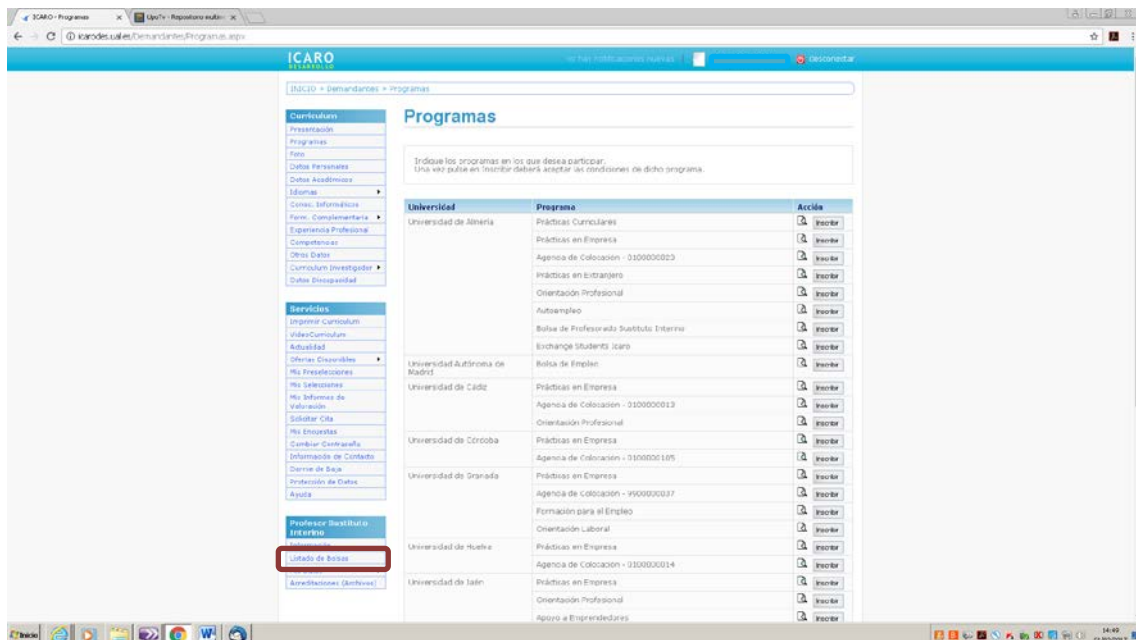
ICARO - Programas
UpvTv - Repositorio multi
icarodes.ual.es/Demandantes/Programas.aspx

ICARO
DESARROLLO

No has notificaciones nuevas
Desconectar

INICIO > Demandantes > Programas

Curriculum
Presentación
Programas
Foto
Datos Personales
Datos Académicos
Idiomas
Conoc. Informáticos
Form. Complementaria
Experiencia Profesional
Competencias
Otros Datos
Curriculum Investigador
Datos Discapacidad

Servicios
Imprimir Curriculum
VideoCurriculum
Actualidad
Ofertas Disponibles
Mis Preselecciones
Mis Selecciones
Mis Informes de Valoración
Solicitar Cita
Mis Encuestas
Cambiar Contraseña
Información de Contacto
Darme de Baja
Protección de Datos
Ayuda

Profesor Sustituto Interino
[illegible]
Listado de Bolsas
Acreditaciones (Archivos)

Programas

Indique los programas en los que desea participar.
Una vez pulse en Inscribir deberá aceptar las condiciones de dicho programa.

| Universidad | Programa | Acción |
|---|---|---|
| Universidad de Almería | Prácticas Curriculares | Inscribir |
| | Prácticas en Empresa | Inscribir |
| | Agencia de Colocación - 0100000023 | Inscribir |
| | Prácticas en Extranjero | Inscribir |
| | Orientación Profesional | Inscribir |
| | Autoempleo | Inscribir |
| | Bolsa de Profesorado Sustituto Interino | Inscribir |
| | Exchange Students Icaro | Inscribir |
| Universidad Autónoma de Madrid | Bolsa de Empleo | Inscribir |
| Universidad de Cádiz | Prácticas en Empresa | Inscribir |
| | Agencia de Colocación - 0100000013 | Inscribir |
| | Orientación Profesional | Inscribir |
| Universidad de Córdoba | Prácticas en Empresa | Inscribir |
| | Agencia de Colocación - 0100000105 | Inscribir |
| Universidad de Granada | Prácticas en Empresa | Inscribir |
| | Agencia de Colocación - 9900000037 | Inscribir |
| | Formación para el Empleo | Inscribir |
| | Orientación Laboral | Inscribir |
| Universidad de Huelva | Prácticas en Empresa | Inscribir |
| | Agencia de Colocación - 0100000014 | Inscribir |
| Universidad de Jaén | Prácticas en Empresa | Inscribir |
| | Orientación Profesional | Inscribir |
| | Apoyo a Emprendedores | Inscribir |

Inicio
14:49